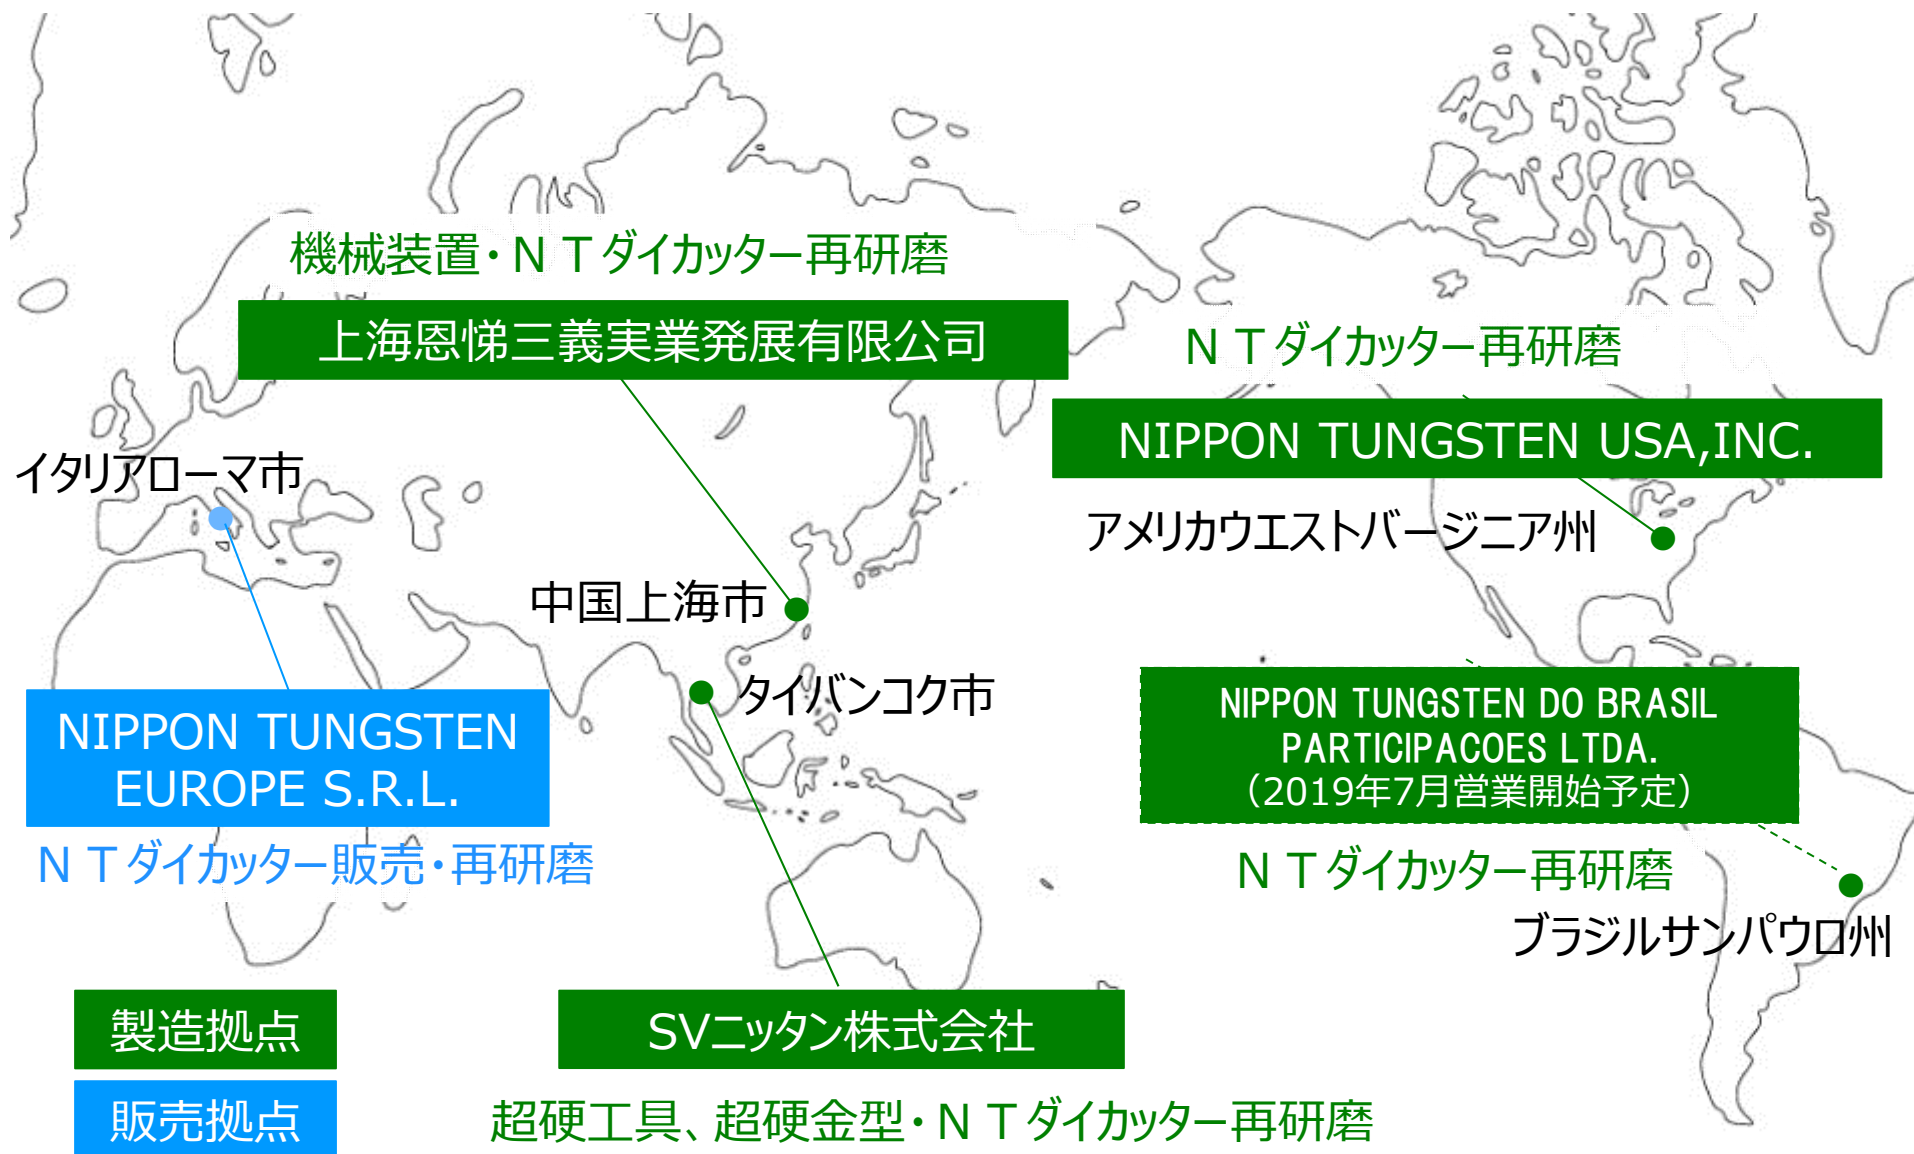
機械装置・ＮＴダイカッター再研磨

上海恩悌三義実業発展有限公司

ＮＴダイカッター再研磨

NIPPON TUNGSTEN USA,INC.

アメリカウエストバージニア州

イタリアローマ市

中国上海市

タイバンコク市

NIPPON TUNGSTEN EUROPE S.R.L.

ＮＴダイカッター販売・再研磨

NIPPON TUNGSTEN DO BRASIL PARTICIPACOES LTDA.
（2019年7月営業開始予定）

ＮＴダイカッター再研磨

ブラジルサンパウロ州

製造拠点

販売拠点

SVニッタン株式会社

超硬工具、超硬金型・ＮＴダイカッター再研磨